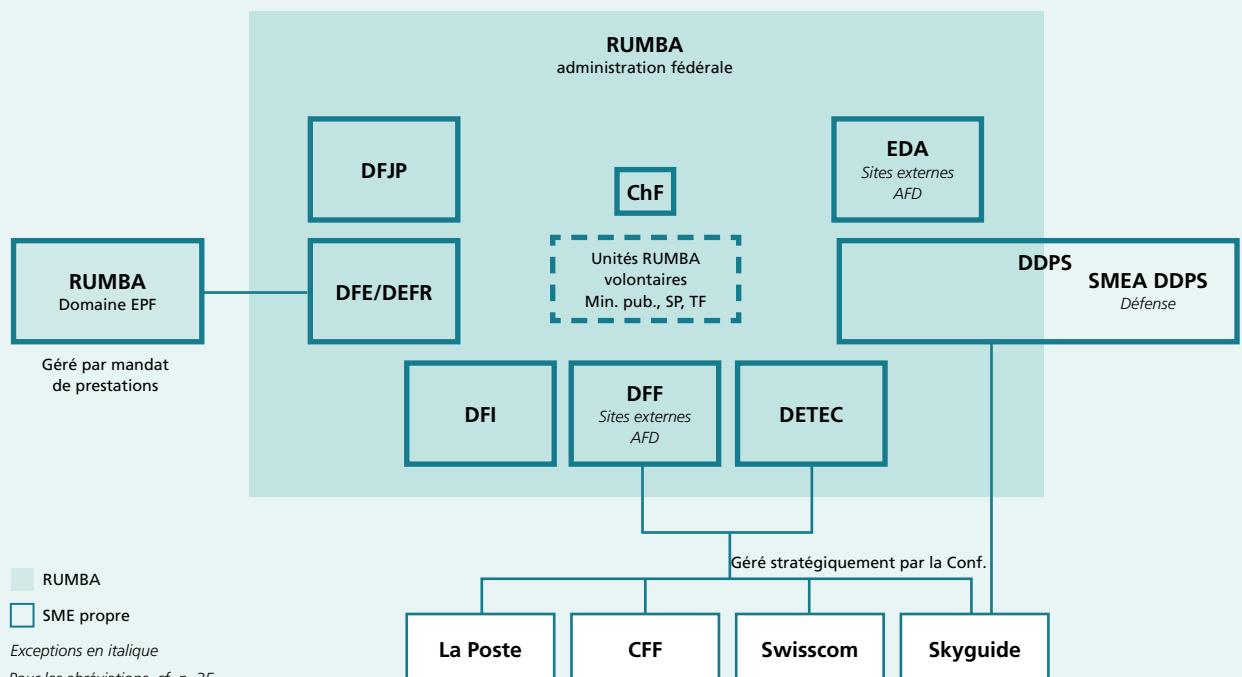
RUMBA
administration fédérale

DFJP

ChF

EDA
Sites externes
AFD

RUMBA
Domaine EPF

Géré par mandat de prestations

DFE/DEFR

Unités RUMBA volontaires
Min. pub., SP, TF

DDPS
SMEA DDPS
Défense

DFI

DFF
Sites externes
AFD

DETEC

Géré stratégiquement par la Conf.

RUMBA

SME propre

Exceptions en italique

Pour les abréviations, cf. p. 35

La Poste

CFF

Swisscom

Skyguide